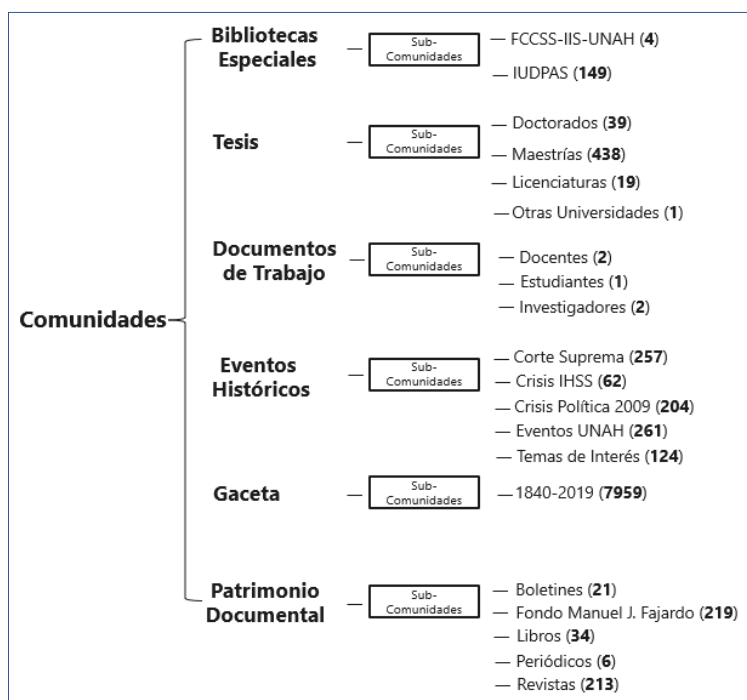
Comunidades

Bibliotecas Especiales
Sub-Comunidades
FCCSS-IIS-UNAH (**4**)
IUDPAS (**149**)

Tesis
Sub-Comunidades
Doctorados (**39**)
Maestrías (**438**)
Licenciaturas (**19**)
Otras Universidades (**1**)

Documentos de Trabajo
Sub-Comunidades
Docentes (**2**)
Estudiantes (**1**)
Investigadores (**2**)

Eventos Históricos
Sub-Comunidades
Corte Suprema (**257**)
Crisis IHSS (**62**)
Crisis Política 2009 (**204**)
Eventos UNAH (**261**)
Temas de Interés (**124**)

Gaceta
Sub-Comunidades
1840-2019 (**7959**)

Patrimonio Documental
Sub-Comunidades
Boletines (**21**)
Fondo Manuel J. Fajardo (**219**)
Libros (**34**)
Periódicos (**6**)
Revistas (**213**)